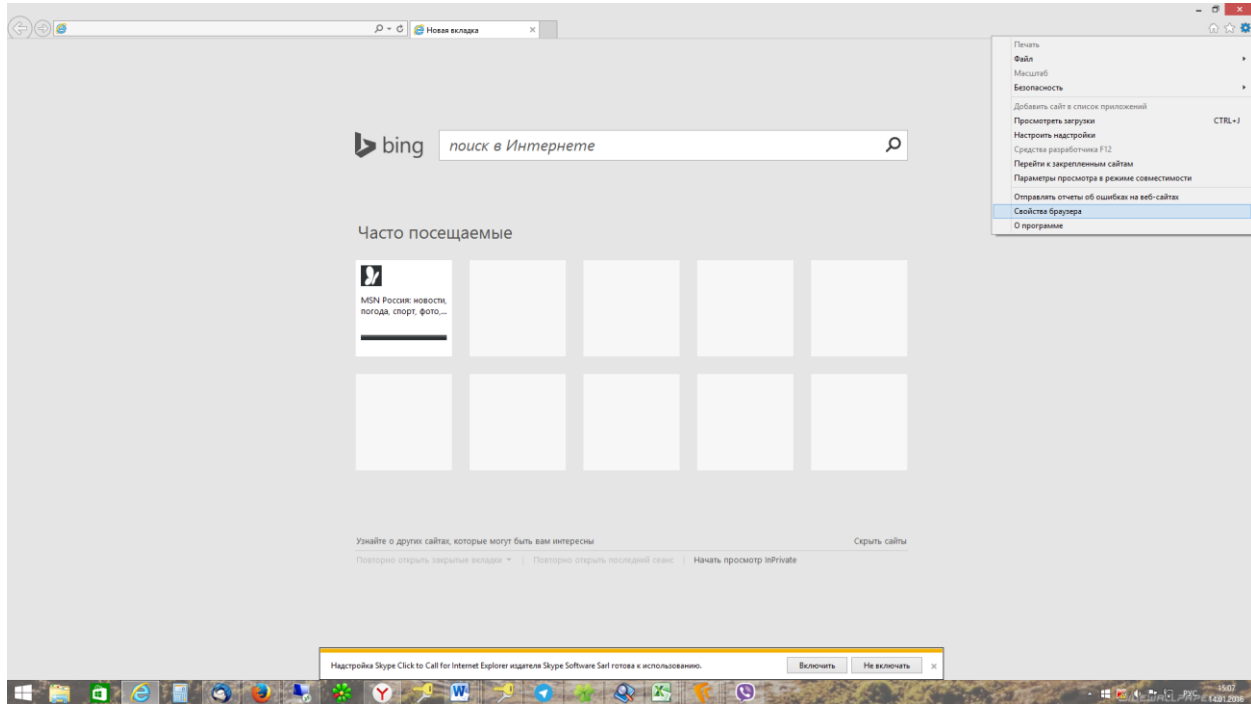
Новая вкладка

Печать
Файл
Масштаб
Безопасность
Добавить сайт в список приложений
Просмотреть загрузки CTRL+J
Настроить надстройки
Средства разработчика F12
Перейти к закрепленным сайтам
Параметры просмотра в режиме совместимости
Отправлять отчеты об ошибках на веб-сайтах
Свойства браузера
О программе

bing поиск в Интернете

Часто посещаемые

MSN Россия: новости, погода, спорт, фото,...

Узнайте о других сайтах, которые могут быть вам интересны
Скрыть сайты

Повторно открыть закрытые вкладки ▾ | Повторно открыть последний сеанс | Начать просмотр InPrivate

Надстройка Skype Click to Call for Internet Explorer издателя Skype Software Sarl готова к использованию.
Включить
Не включать

РУС
15:07
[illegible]